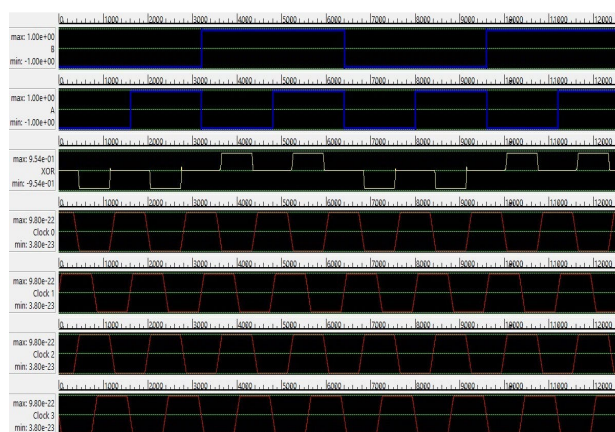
0 1000 2000 3000 4000 5000 6000 7000 8000 9000 10000 11000 12000
max: 1.00e+00
B
min: -1.00e+00

0 1000 2000 3000 4000 5000 6000 7000 8000 9000 10000 11000 12000
max: 1.00e+00
A
min: -1.00e+00

0 1000 2000 3000 4000 5000 6000 7000 8000 9000 10000 11000 12000
max: 9.54e-01
XOR
min: -9.54e-01

0 1000 2000 3000 4000 5000 6000 7000 8000 9000 10000 11000 12000
max: 9.80e-22
Clock 0
min: 3.80e-23

0 1000 2000 3000 4000 5000 6000 7000 8000 9000 10000 11000 12000
max: 9.80e-22
Clock 1
min: 3.80e-23

0 1000 2000 3000 4000 5000 6000 7000 8000 9000 10000 11000 12000
max: 9.80e-22
Clock 2
min: 3.80e-23

0 1000 2000 3000 4000 5000 6000 7000 8000 9000 10000 11000 12000
max: 9.80e-22
Clock 3
min: 3.80e-23